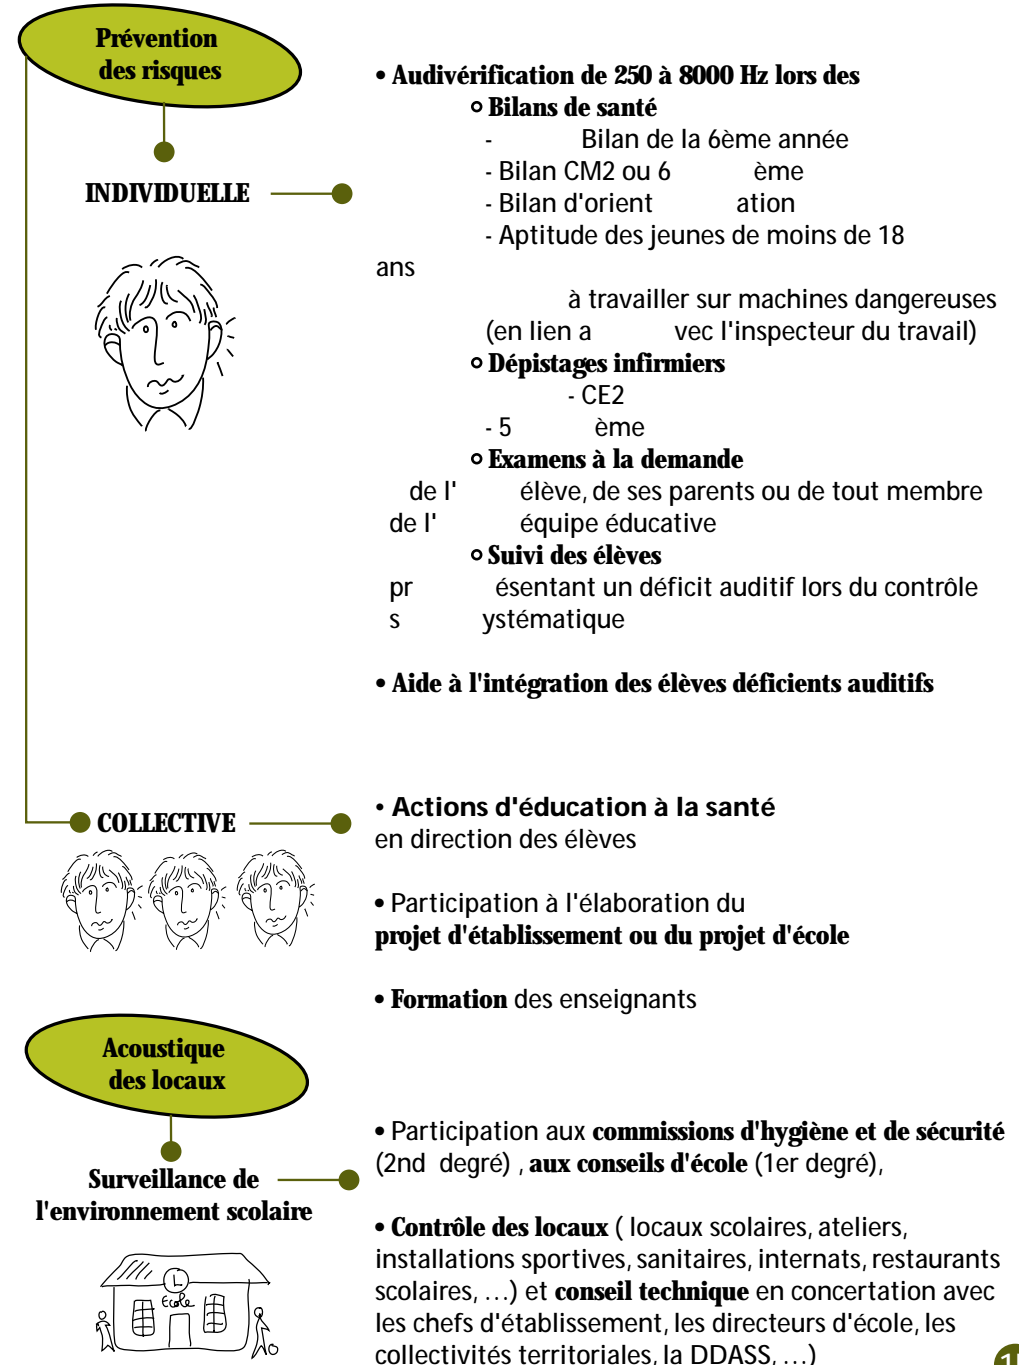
Prévention des risques

INDIVIDUELLE

• Audivérification de 250 à 8000 Hz lors des
◦ Bilans de santé
- Bilan de la 6ème année
- Bilan CM2 ou 6 ème
- Bilan d'orient ation
- Aptitude des jeunes de moins de 18 ans
à travailler sur machines dangereuses
(en lien a vec l'inspecteur du travail)
◦ Dépistages infirmiers
- CE2
- 5 ème
◦ Examens à la demande
de l' élève, de ses parents ou de tout membre de l' équipe éducative
◦ Suivi des élèves
pr ésentant un déficit auditif lors du contrôle s ystématique

• Aide à l'intégration des élèves déficients auditifs

COLLECTIVE

• Actions d'éducation à la santé
en direction des élèves

• Participation à l'élaboration du
projet d'établissement ou du projet d'école

• Formation des enseignants

Acoustique des locaux

Surveillance de l'environnement scolaire

École

• Participation aux commissions d'hygiène et de sécurité (2nd degré) , aux conseils d'école (1er degré),

• Contrôle des locaux ( locaux scolaires, ateliers, installations sportives, sanitaires, internats, restaurants scolaires, ...) et conseil technique en concertation avec les chefs d'établissement, les directeurs d'école, les collectivités territoriales, la DDASS, ...)

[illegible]